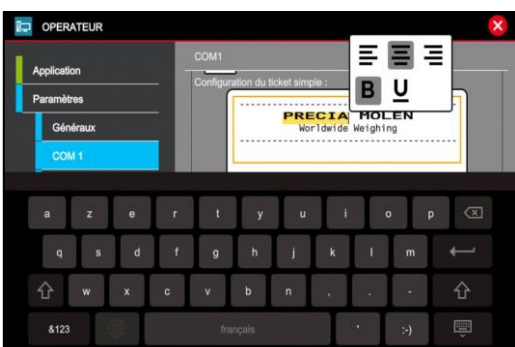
OPERATEUR

Application
Paramètres
Généraux
COM 1

COM1
Configuration du ticket simple :

B U

PRECIA MOLEN
Worldwide Weighing

a z e r t y u i o p
q s d f g h j k l m
w x c v b n , . -
&123 français ' :-)